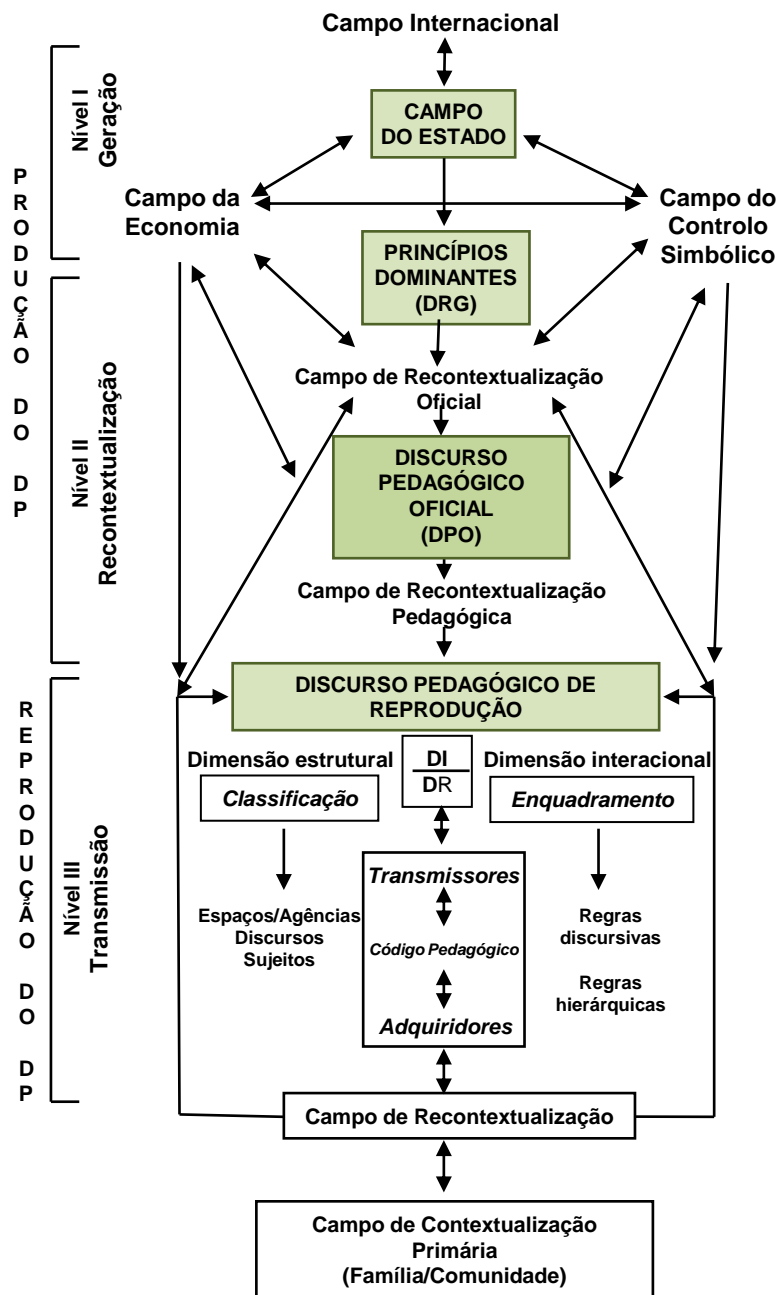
Campo Internacional

Nível I Geração

PRODUÇÃO DO DP

CAMPO DO ESTADO

Campo da Economia

Campo do Controlo Simbólico

PRINCÍPIOS DOMINANTES (DRG)

Nível II Recontextualização

Campo de Recontextualização Oficial

DISCURSO PEDAGÓGICO OFICIAL (DPO)

Campo de Recontextualização Pedagógica

REPRODUÇÃO DO DP

Nível III Transmissão

DISCURSO PEDAGÓGICO DE REPRODUÇÃO

Dimensão estrutural

$\frac{DI}{DR}$

Dimensão interacional

Classificação

Enquadramento

Transmissores

Código Pedagógico

Adquiridores

Espaços/Agências
Discursos
Sujeitos

Regras discursivas

Regras hierárquicas

Campo de Recontextualização

Campo de Contextualização Primária (Família/Comunidade)